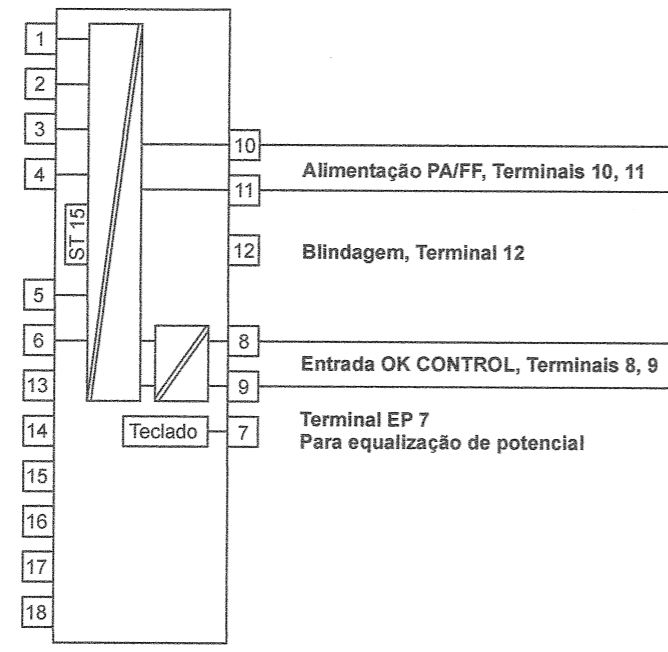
1
2
3
4
ST 15
5
6
13
14
15
16
17
18
10
11
12
8
9
Teclado
7

Alimentação PA/FF, Terminais 10, 11

Blindagem, Terminal 12

Entrada OK CONTROL, Terminais 8, 9

Terminal EP 7
Para equalização de potencial